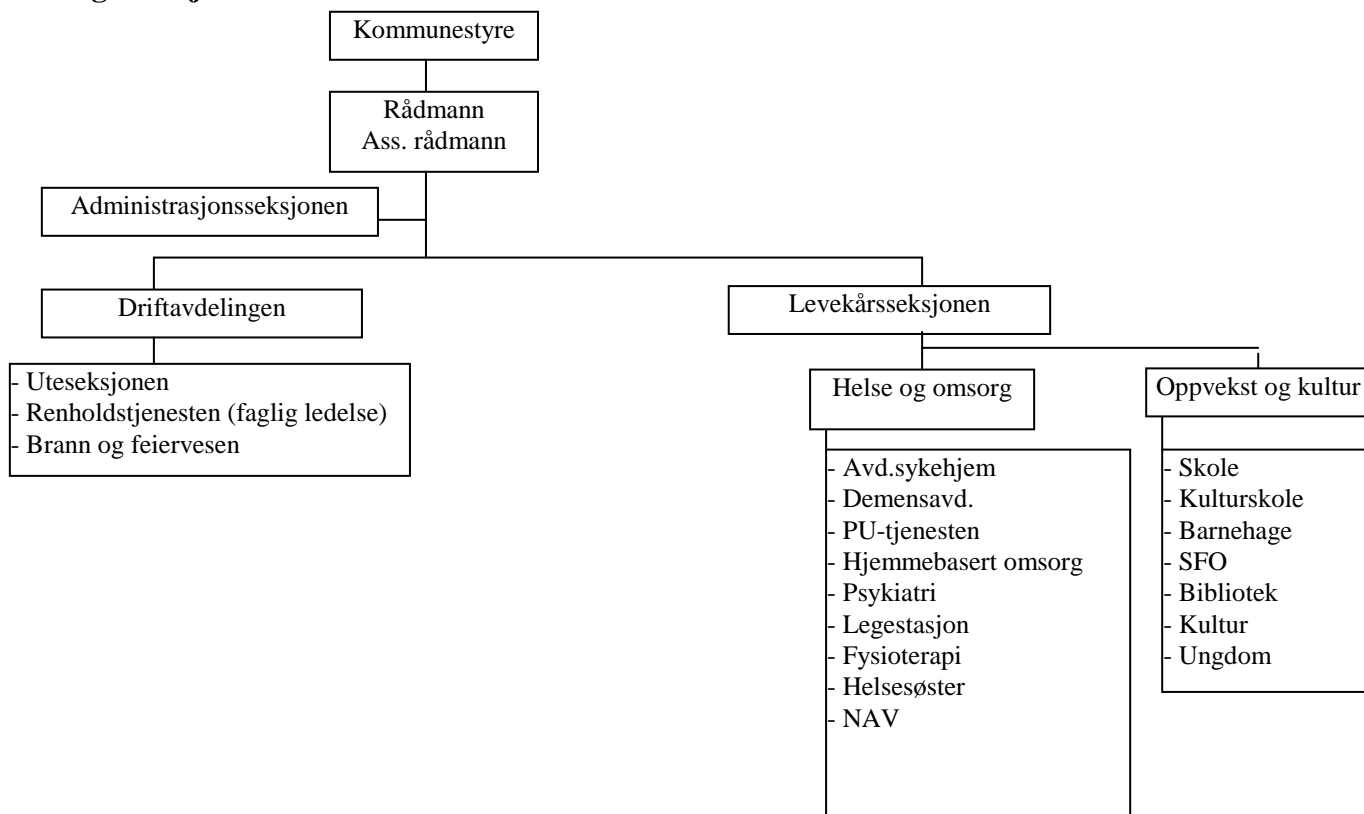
Kommunestyre

Rådmann
Ass. rådmann

Administrasjonsseksjonen

Driftavdelingen

- Uteseksjonen
- Renholdstjenesten (faglig ledelse)
- Brann og feiervesen

Levekårsseksjonen

Helse og omsorg

- Avd.sykehjem
- Demensavd.
- PU-tjenesten
- Hjemmebasert omsorg
- Psykiatri
- Legestasjon
- Fysioterapi
- Helsesøster
- NAV

Oppvekst og kultur

- Skole
- Kulturskole
- Barnehage
- SFO
- Bibliotek
- Kultur
- Ungdom